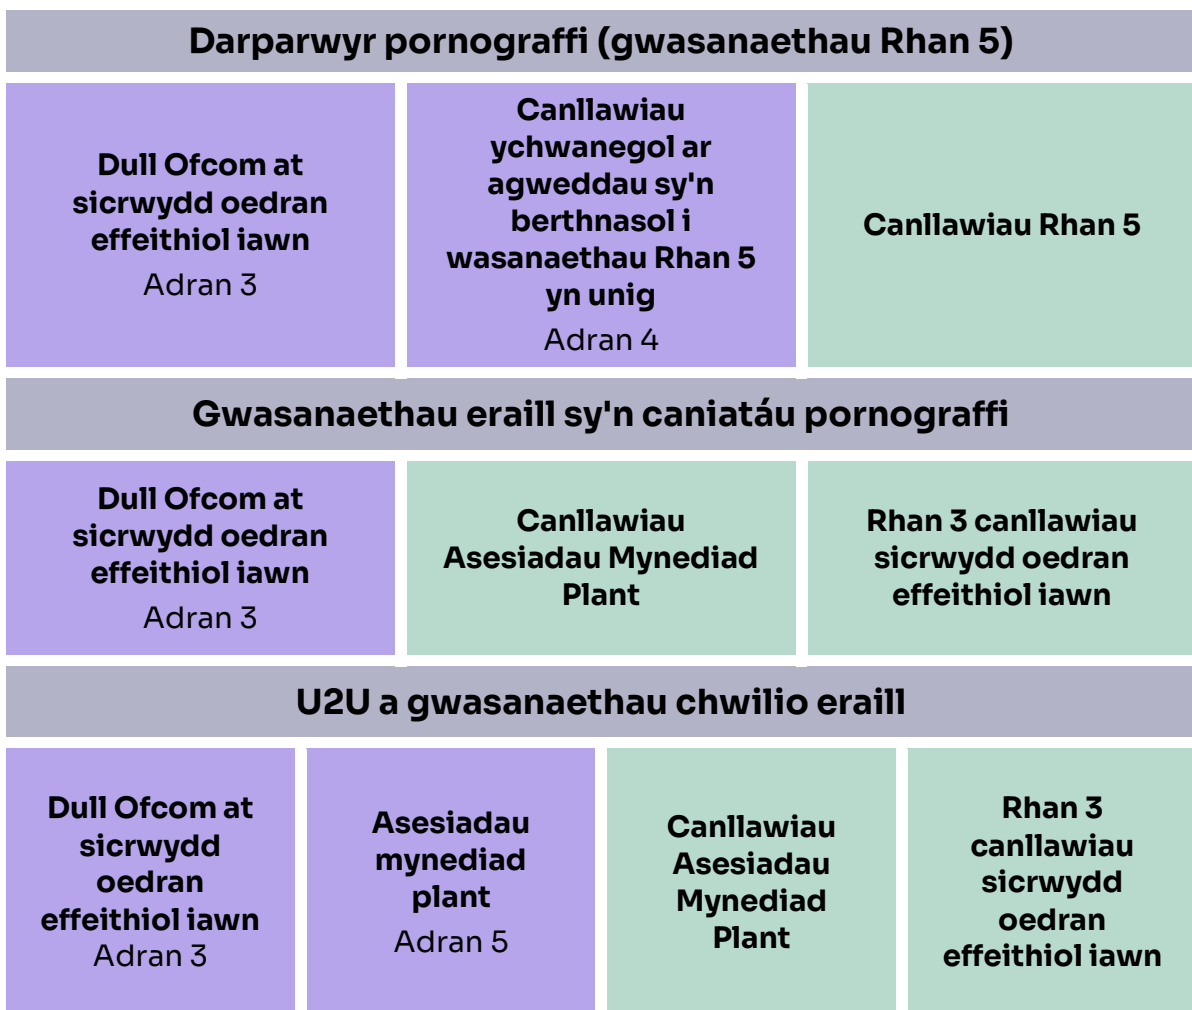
Darparwyr pornograffi (gwasanaethau Rhan 5)

Dull Ofcom at sicrwydd oedran effeithiol iawn
Adran 3

Canllawiau ychwanegol ar agweddau sy'n berthnasol i wasanaethau Rhan 5 yn unig
Adran 4

Canllawiau Rhan 5

Gwasanaethau eraill sy'n caniatáu pornograffi

Dull Ofcom at sicrwydd oedran effeithiol iawn
Adran 3

Canllawiau Asesiadau Mynediad Plant

Rhan 3 canllawiau sicrwydd oedran effeithiol iawn

U2U a gwasanaethau chwilio eraill

Dull Ofcom at sicrwydd oedran effeithiol iawn
Adran 3

Asesiadau mynediad plant
Adran 5

Canllawiau Asesiadau Mynediad Plant

Rhan 3 canllawiau sicrwydd oedran effeithiol iawn